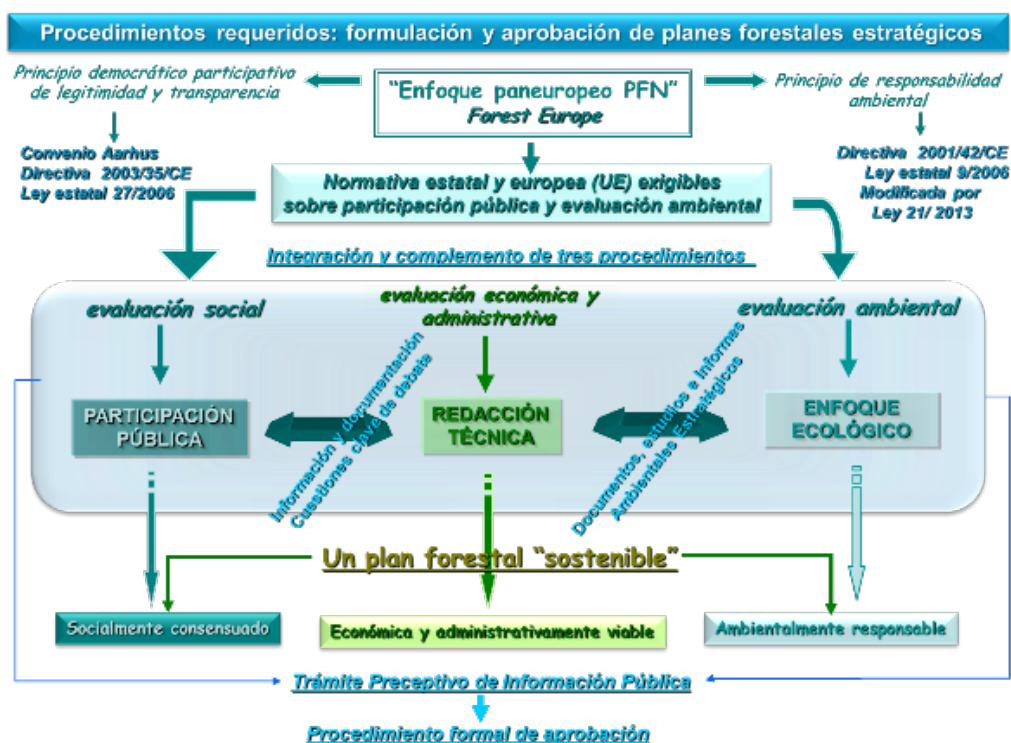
Procedimientos requeridos: formulación y aprobación de planes forestales estratégicos

Principio democrático participativo de legitimidad y transparencia

"Enfoque paneuropeo PFN"
Forest Europe

Principio de responsabilidad ambiental

Convenio Aarhus
Directiva 2003/35/CE
Ley estatal 27/2006

Normativa estatal y europea (UE) exigibles sobre participación pública y evaluación ambiental

Directiva 2001/42/CE
Ley estatal 9/2006
Modificada por
Ley 21/ 2013

Integración y complemento de tres procedimientos

evaluación social

evaluación económica y administrativa

evaluación ambiental

PARTICIPACIÓN PÚBLICA

Información y documentación
Cuestiones clave de debate

REDACCIÓN TÉCNICA

Documentos, estudios e informes
Ambientales Estratégicos

ENFOQUE ECOLÓGICO

Un plan forestal "sostenible"

Socialmente consensuado

Económica y administrativamente viable

Ambientalmente responsable

Trámite Preceptivo de Información Pública

Procedimiento formal de aprobación